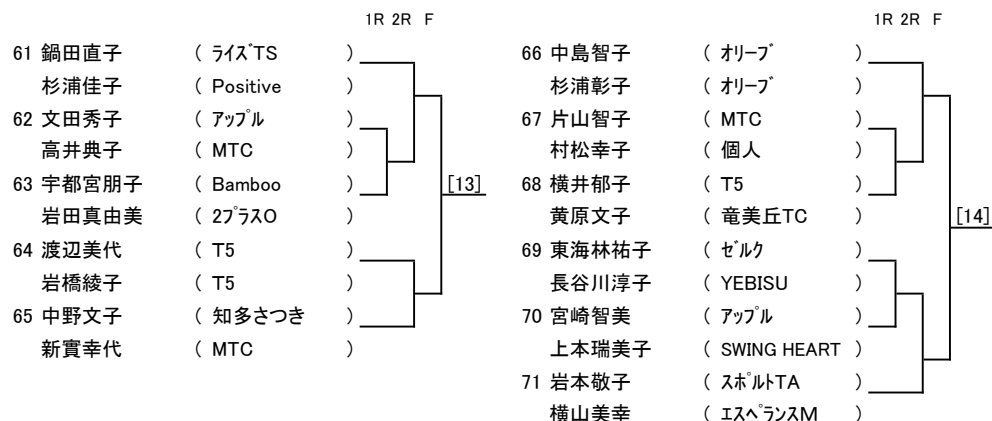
1R 2R F

61 鍋田直子 ( ﾗｲｽﾞTS )
杉浦佳子 ( Positive )
62 文田秀子 ( ｱｯﾌﾟﾙ )
高井典子 ( MTC )
63 宇都宮朋子 ( Bamboo )
岩田真由美 ( 2ﾌﾟﾗｽO )
64 渡辺美代 ( T5 )
岩橋綾子 ( T5 )
65 中野文子 ( 知多さつき )
新實幸代 ( MTC )

[13]

1R 2R F

66 中島智子 ( ｵﾘｰﾌﾞ )
杉浦彰子 ( ｵﾘｰﾌﾞ )
67 片山智子 ( MTC )
村松幸子 ( 個人 )
68 横井郁子 ( T5 )
黄原文子 ( 竜美丘TC )
69 東海林祐子 ( ｾﾞﾙｸ )
長谷川淳子 ( YEBISU )
70 宮崎智美 ( ｱｯﾌﾟﾙ )
上本瑞美子 ( SWING HEART )
71 岩本敬子 ( ｽﾎﾟﾙﾄTA )
横山美幸 ( ｴｽﾍﾟﾗﾝｽM )

[14]